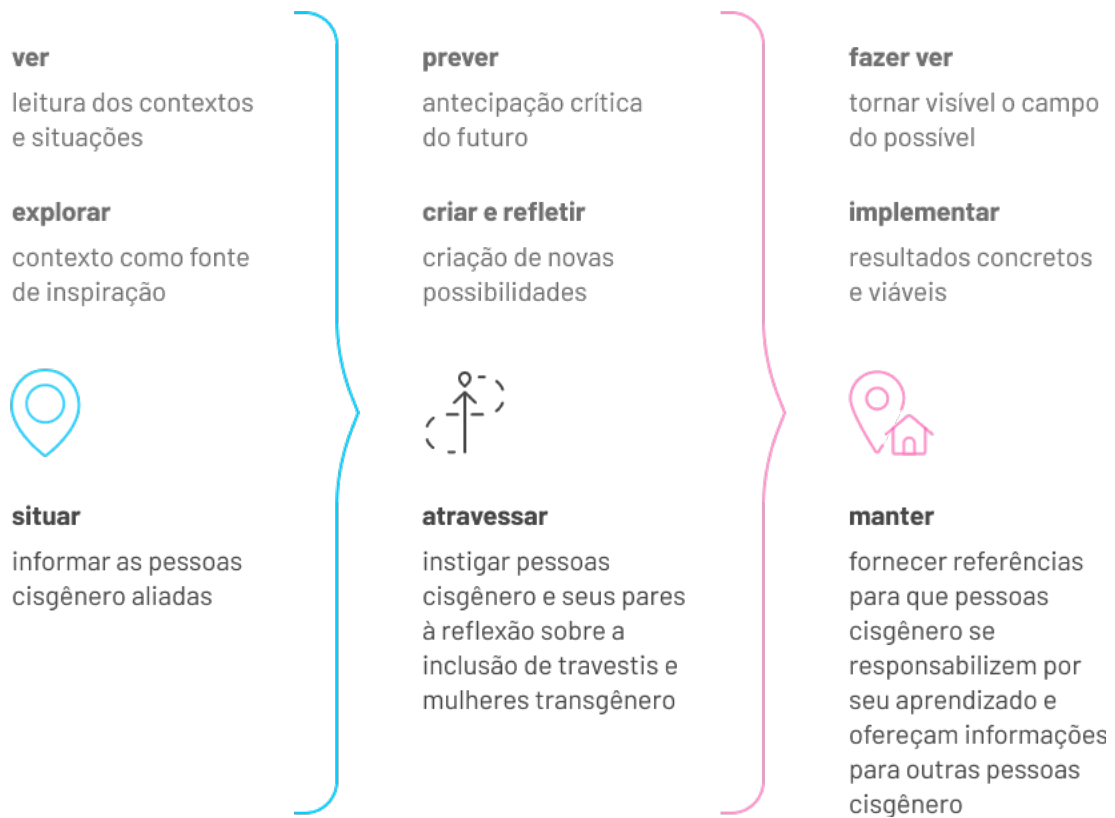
ver

leitura dos contextos e situações

explorar

contexto como fonte de inspiração

situar

informar as pessoas cisgênero aliadas

prever

antecipação crítica do futuro

criar e refletir

criação de novas possibilidades

atravessar

instigar pessoas cisgênero e seus pares à reflexão sobre a inclusão de travestis e mulheres transgênero

fazer ver

tornar visível o campo do possível

implementar

resultados concretos e viáveis

manter

fornecer referências para que pessoas cisgênero se responsabilizem por seu aprendizado e ofereçam informações para outras pessoas cisgênero